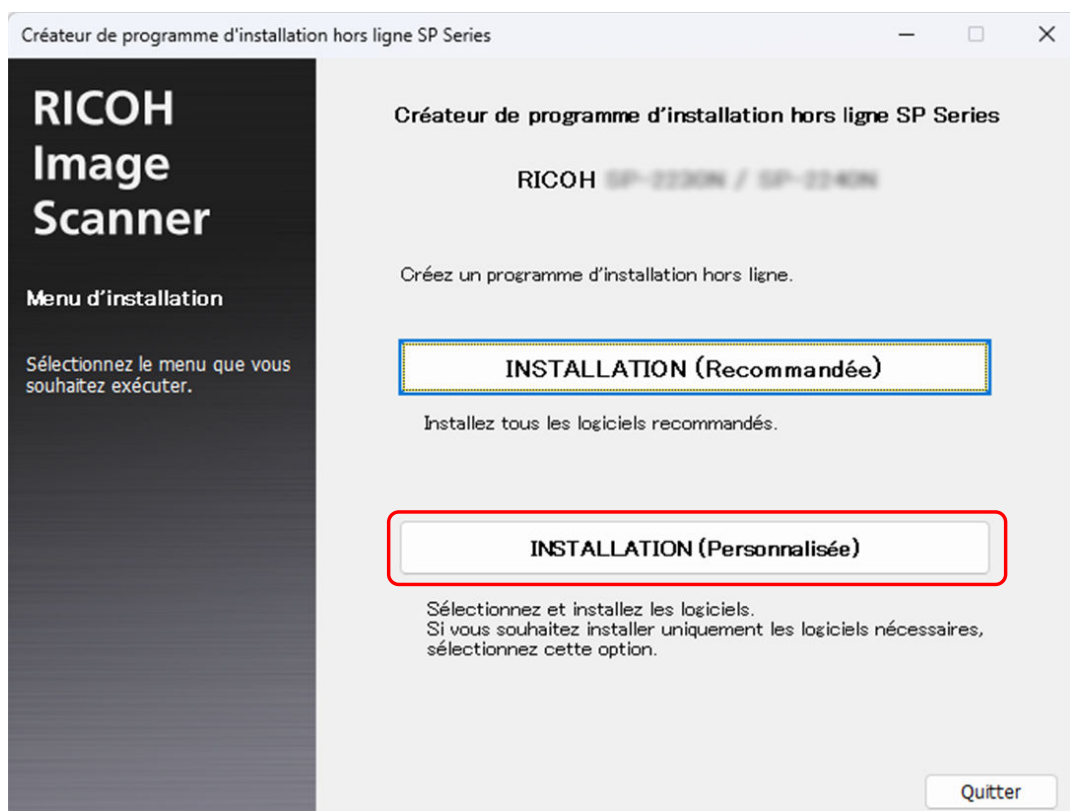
Créateur de programme d'installation hors ligne SP Series

RICOH Image Scanner

Menu d'installation

Sélectionnez le menu que vous souhaitez exécuter.

Créateur de programme d'installation hors ligne SP Series

RICOH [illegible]

Créez un programme d'installation hors ligne.

INSTALLATION (Recommandée)

Installez tous les logiciels recommandés.

INSTALLATION (Personnalisée)

Sélectionnez et installez les logiciels.
Si vous souhaitez installer uniquement les logiciels nécessaires, sélectionnez cette option.

Quitter